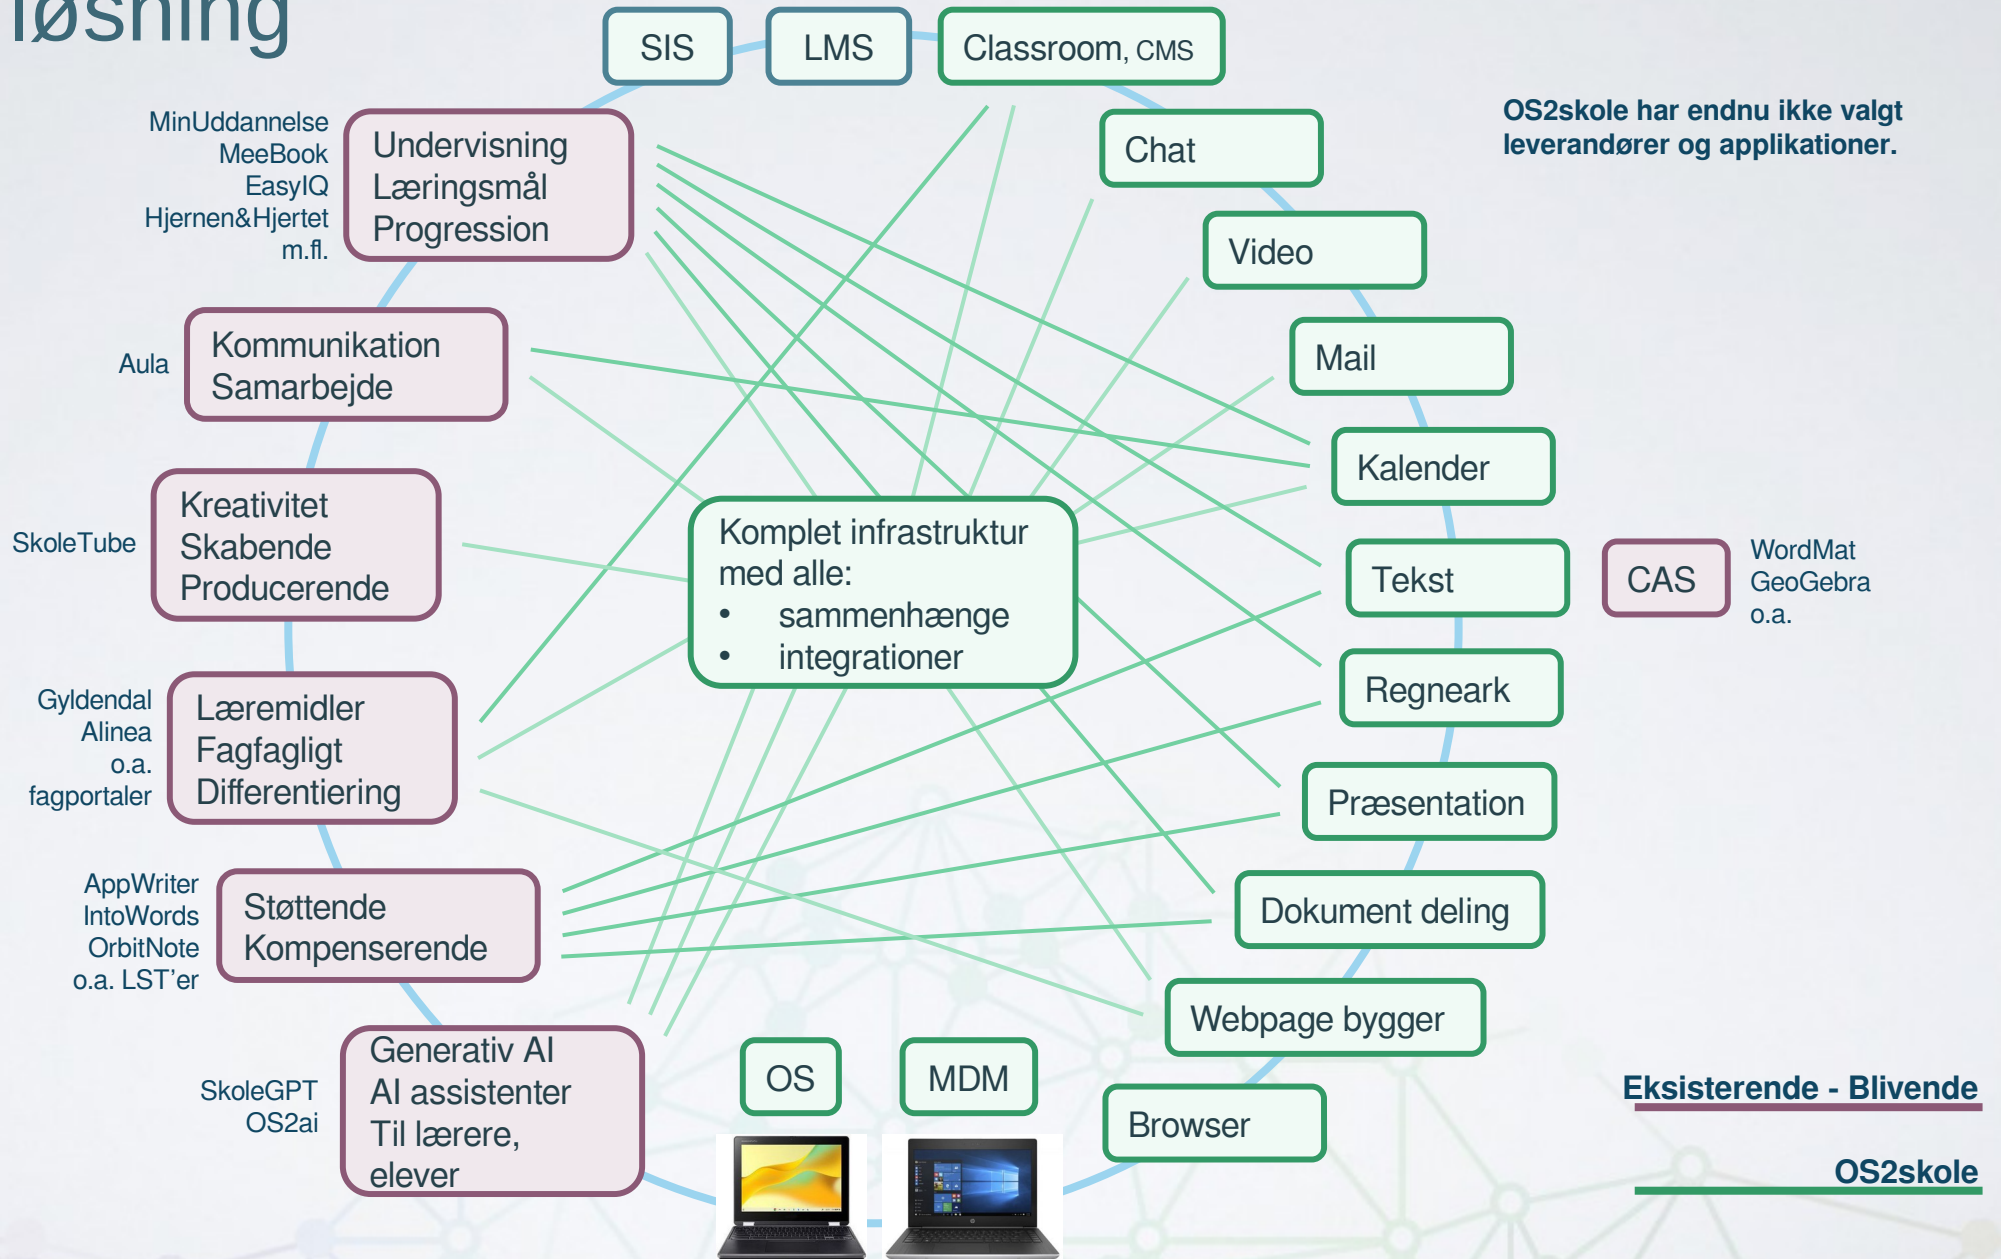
løsning

SIS

LMS

Classroom, CMS

OS2skole har endnu ikke valgt leverandører og applikationer.

MinUddannelse
MeeBook
EasyIQ
Hjernen&Hjertet
m.fl.

Undervisning
Læringsmål
Progression

Chat

Video

Aula

Kommunikation
Samarbejde

Mail

Kalender

SkoleTube

Kreativitet
Skabende
Producerende

Komplet infrastruktur med alle:
• sammenhænge
• integrationer

Tekst

CAS

WordMat
GeoGebra
o.a.

Gyldendal
Alinea
o.a.
fagportaler

Læremidler
Fagfagligt
Differentiering

Regneark

Præsentation

AppWriter
IntoWords
OrbitNote
o.a. LST'er

Støttende
Kompenserende

Dokument deling

Webpage bygger

SkoleGPT
OS2ai

Generativ AI
AI assistenter
Til lærere, elever

OS

MDM

Browser

Eksisterende - Blivende

OS2skole